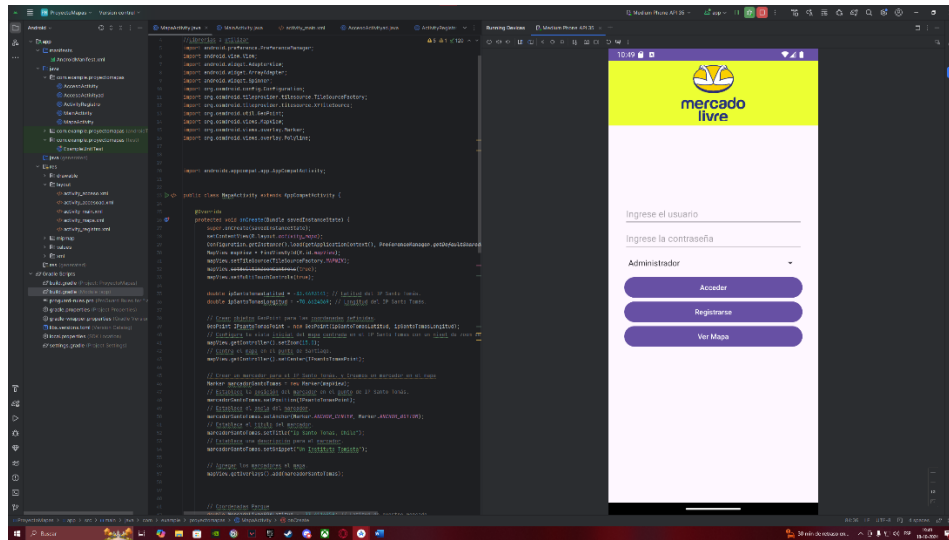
ProyectoMapas · Version control

Android

app
manifests
AndroidManifest.xml
java
com.example.proyectomapas
AccesoActivity
AccesoActivityd
ActivityRegistro
MainActivity
MapaActivity
com.example.proyectomapas (androidTest)
com.example.proyectomapas (test)
ExampleUnitTest
java (generated)
res
drawable
layout
activity_acceso.xml
activity_accesoad.xml
activity_main.xml
activity_mapa.xml
activity_registro.xml
mipmap
values
xml
res (generated)
Gradle Scripts
build.gradle (Project: ProyectoMapas)
build.gradle (Module :app)
proguard-rules.pro
gradle.properties
gradle-wrapper.properties
libs.versions.toml
local.properties
settings.gradle

MapaActivity.java | MainActivity.java | activity_main.xml | AccesoActivity.java | ActivityRegistro

//Librerias y utilidad
import android.preference.PreferenceManager;
import android.view.View;
import android.widget.AdapterView;
import android.widget.ArrayAdapter;
import android.widget.Spinner;
import org.osmdroid.config.Configuration;
import org.osmdroid.tileprovider.tilesource.TileSourceFactory;
import org.osmdroid.tileprovider.tilesource.XYTileSource;
import org.osmdroid.util.GeoPoint;
import org.osmdroid.views.MapView;
import org.osmdroid.views.overlay.Marker;
import org.osmdroid.views.overlay.Polyline;

import androidx.appcompat.app.AppCompatActivity;

public class MapaActivity extends AppCompatActivity {

@Override
protected void onCreate(Bundle savedInstanceState) {
super.onCreate(savedInstanceState);
setContentView(R.layout.activity_mapa);
Configuration.getInstance().load(getApplicationContext(), PreferenceManager.getDefaultSharedPreferences
MapView mapView = findViewById(R.id.mapView);
mapView.setTileSource(TileSourceFactory.MAPNIK);
mapView.setBuiltInZoomControls(true);
mapView.setMultiTouchControls(true);

double latSantoTomas = -33.4489; // Latitud del IP Santo Tomás.
double lngSantoTomasLongitud = -70.6693; // Longitud del IP Santo Tomás.

// Crear objeto GeoPoint para las coordenadas definidas
GeoPoint IPSantoTomasPoint = new GeoPoint(latSantoTomas, lngSantoTomas);
// Configura la vista inicial del mapa centrado en el IP Santo Tomás con un nivel de zoom
mapView.getController().setZoom(15.0);
// Centra el mapa en el punto de Santiago.
mapView.getController().setCenter(IPSantoTomasPoint);

// Crear un marcador para el IP Santo Tomás. y Integrar el marcador en el mapa
Marker marcadorSantoTomas = new Marker(mapView);
// Establecer la posición del marcador en el punto de IP Santo Tomás.
marcadorSantoTomas.setPosition(IPSantoTomasPoint);
// Establece el ancla del marcador
marcadorSantoTomas.setAnchor(Marker.ANCHOR_CENTER, Marker.ANCHOR_BOTTOM);
// Establece el titulo del marcador
marcadorSantoTomas.setTitle("IP Santo Tomás, Chile");
// Establece una descripción para el marcador
marcadorSantoTomas.setSnippet("Un Instituto Tomista");

// Agregar los marcadores al mapa
mapView.getOverlays().add(marcadorSantoTomas);

// Coordenadas Parque

Running Devices | Medium Phone API 35

10:49

mercado
livre

Ingrese el usuario
Ingrese la contraseña
Administrador
Acceder
Registrarse
Ver Mapa

ProyectoMapas > app > src > main > java > com > example > proyectomapas > MapaActivity > onCreate

Buscar

38 min de rebasa un...